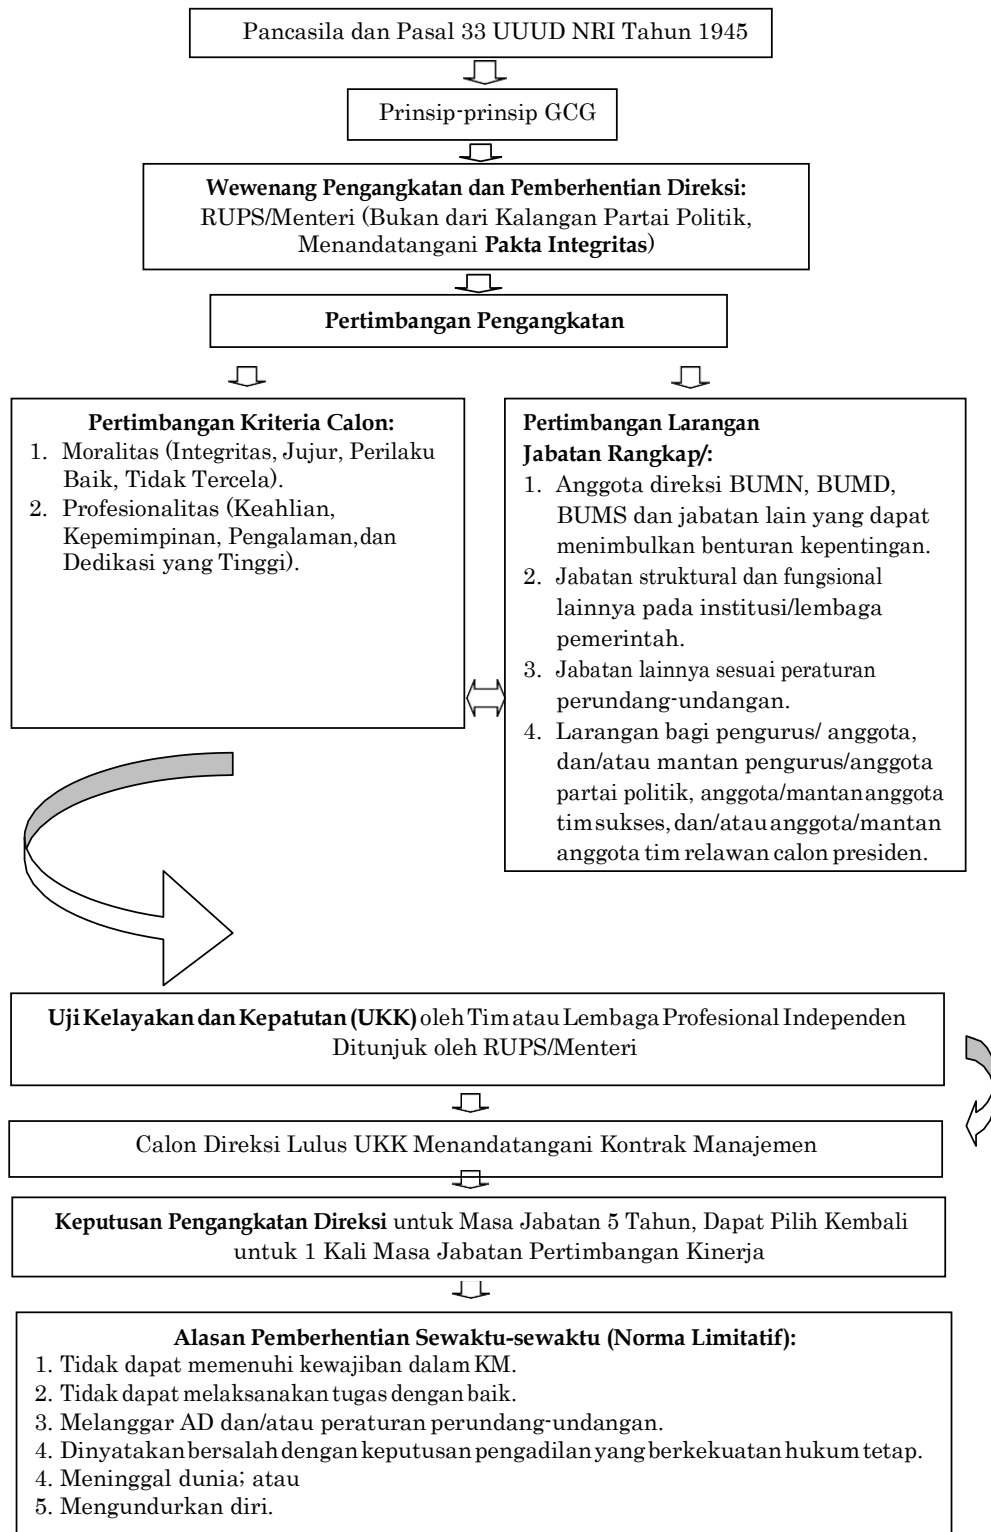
Pancasila dan Pasal 33 UUUD NRI Tahun 1945

Prinsip-prinsip GCG

**Wewenang Pengangkatan dan Pemberhentian Direksi:** RUPS/Menteri (Bukan dari Kalangan Partai Politik, Menandatangani **Pakta Integritas**)

**Pertimbangan Pengangkatan**

**Pertimbangan Kriteria Calon:**
1. Moralitas (Integritas, Jujur, Perilaku Baik, Tidak Tercela).
2. Profesionalitas (Keahlian, Kepemimpinan, Pengalaman, dan Dedikasi yang Tinggi).

**Pertimbangan Larangan Jabatan Rangkap/:**
1. Anggota direksi BUMN, BUMD, BUMS dan jabatan lain yang dapat menimbulkan benturan kepentingan.
2. Jabatan struktural dan fungsional lainnya pada institusi/lembaga pemerintah.
3. Jabatan lainnya sesuai peraturan perundang-undangan.
4. Larangan bagi pengurus/ anggota, dan/atau mantan pengurus/anggota partai politik, anggota/mantan anggota tim sukses, dan/atau anggota/mantan anggota tim relawan calon presiden.

**Uji Kelayakan dan Kepatutan (UKK)** oleh Tim atau Lembaga Profesional Independen Ditunjuk oleh RUPS/Menteri

Calon Direksi Lulus UKK Menandatangani Kontrak Manajemen

**Keputusan Pengangkatan Direksi** untuk Masa Jabatan 5 Tahun, Dapat Pilih Kembali untuk 1 Kali Masa Jabatan Pertimbangan Kinerja

**Alasan Pemberhentian Sewaktu-sewaktu (Norma Limitatif):**
1. Tidak dapat memenuhi kewajiban dalam KM.
2. Tidak dapat melaksanakan tugas dengan baik.
3. Melanggar AD dan/atau peraturan perundang-undangan.
4. Dinyatakan bersalah dengan keputusan pengadilan yang berkekuatan hukum tetap.
4. Meninggal dunia; atau
5. Mengundurkan diri.